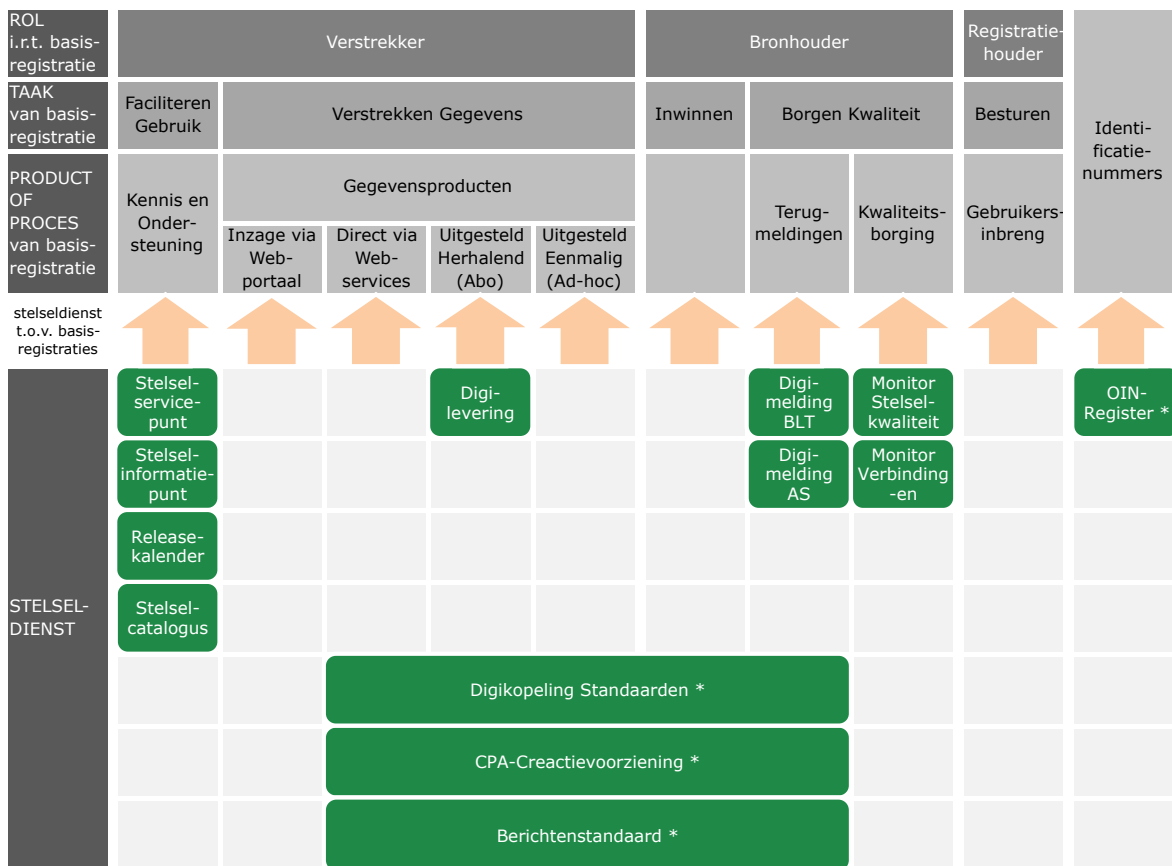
| ROL i.r.t. basisregistratie | Verstrekker | | | | | Bronhouder | | | Registratiehouder | Identificatienummers |
|---|---|---|---|---|---|---|---|---|---|---|
| TAAK van basisregistratie | Faciliteren Gebruik | Verstrekken Gegevens | | | | Inwinnen | Borgen Kwaliteit | | Besturen | |
| PRODUCT OF PROCES van basisregistratie | Kennis en Ondersteuning | Gegevensproducten: Inzage via Webportaal | Direct via Webservices | Uitgesteld Herhalend (Abo) | Uitgesteld Eenmalig (Ad-hoc) | | Terugmeldingen | Kwaliteitsborging | Gebruikersinbreng | |
| stelseldienst t.o.v. basisregistraties | | | | | | | | | | |
| STELSELDIENST | Stelselservicepunt | | | Digilevering | | | Digimelding BLT | Monitor Stelselkwaliteit | | OIN-Register * |
| | Stelselinformatiepunt | | | | | | Digimelding AS | Monitor Verbinding-en | | |
| | Releasekalender | | | | | | | | | |
| | Stelselcatalogus | | | | | | | | | |
| | | | Digikopeling Standaarden * | | | | | | | |
| | | | CPA-Creactievoorziening * | | | | | | | |
| | | | Berichtenstandaard * | | | | | | | |